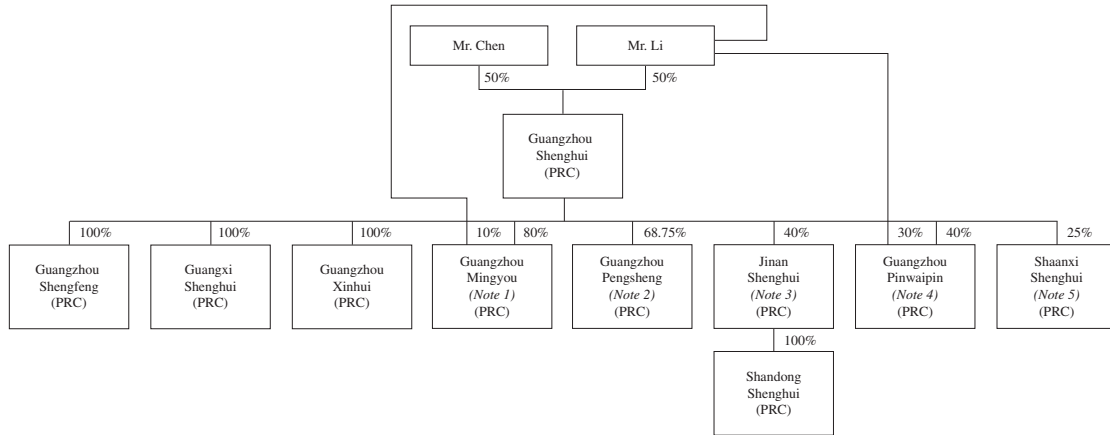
Mr. Chen

Mr. Li

50%

50%

Guangzhou Shenghui (PRC)

100%

100%

100%

10%

80%

68.75%

40%

30%

40%

25%

Guangzhou Shengfeng (PRC)

Guangxi Shenghui (PRC)

Guangzhou Xinhui (PRC)

Guangzhou Mingyou *(Note 1)* (PRC)

Guangzhou Pengsheng *(Note 2)* (PRC)

Jinan Shenghui *(Note 3)* (PRC)

Guangzhou Pinwaipin *(Note 4)* (PRC)

Shaanxi Shenghui *(Note 5)* (PRC)

100%

Shandong Shenghui (PRC)